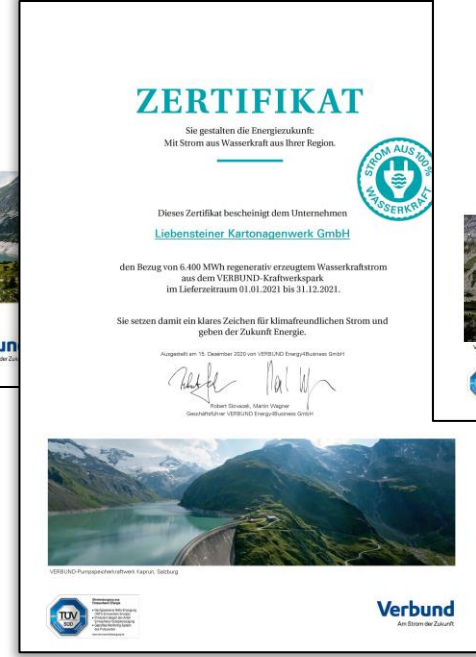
ZERTIFIKAT

Sie gestalten die Energiezukunft:
Mit Strom aus Wasserkraft aus Ihrer Region.

STROM AUS 100% WASSERKRAFT

Dieses Zertifikat bescheinigt dem Unternehmen

Liebensteiner Kartonagenwerk GmbH

den Bezug von 6.400 MWh regenerativ erzeugtem Wasserkraftstrom aus dem VERBUND-Kraftwerkspark im Lieferzeitraum 01.01.2021 bis 31.12.2021.

Sie setzen damit ein klares Zeichen für klimafreundlichen Strom und geben der Zukunft Energie.

Ausgestellt am 15. Dezember 2020 von VERBUND Energy4Business GmbH

Robert Slovacek, Martin Wagner
Geschäftsführer VERBUND Energy4Business GmbH

VERBUND-Pumpspeicherkraftwerk Kaprun, Salzburg

TÜV SÜD

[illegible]

Verbund
Am Strom der Zukunft

un

Verbund